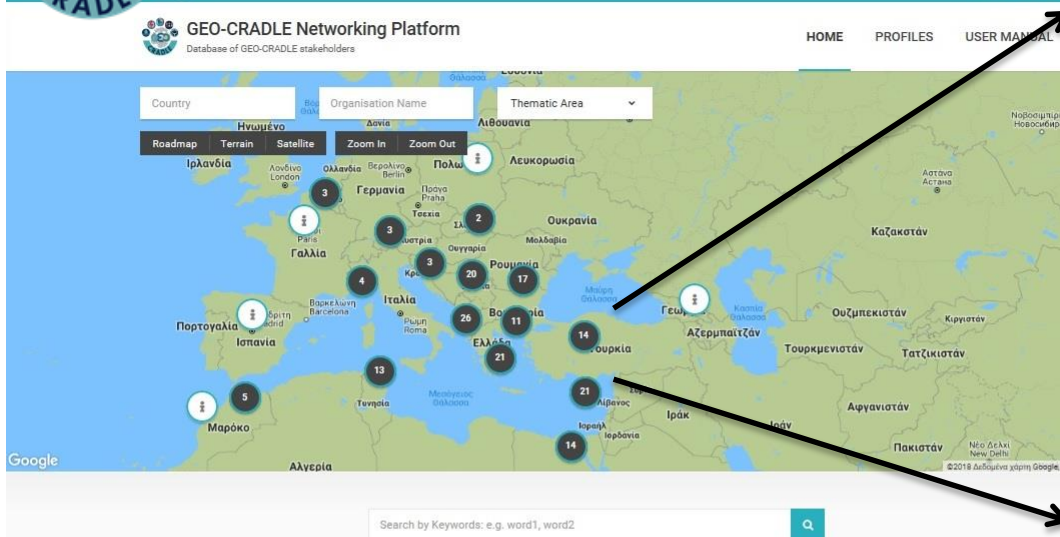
GEO-CRADLE Networking Platform
Database of GEO-CRADLE stakeholders

HOME PROFILES USER MANUAL

Country
Organisation Name
Thematic Area

Roadmap Terrain Satellite
Zoom In Zoom Out

Ηνωμένο
Ιρλανδία
Λονδίνο London
Ολλανδία
Βερολίνο Berlin
Γερμανία
Πράγα Praha
Τσεχία
Πολωνία
Λιθουανία
Λευκορωσία
Ουκρανία
Μολδαβία
Παρίσι Paris
Γαλλία
Αυστρία
Ουγγαρία
Ρουμανία
Κροατία
Βαρκελώνη Barcelona
Ιταλία
Ρώμη Roma
Μαδρίτη Madrid
Πορτογαλία
Ισπανία
Βουλγαρία
Ελλάδα
Τουρκία
Γεωργία
Αζερμπαϊτζάν
Μαύρη Θάλασσα
Κασπία Θάλασσα
Καζακστάν
Αστάνα Астана
Νοβοσιμπίρσκ Новосибирск
Ουζμπεκιστάν
Κιργιστάν
Τουρκμενιστάν
Τατζικιστάν
Αφγανιστάν
Πακιστάν
Νέο Δελχί New Delhi
Ιράκ
Ιράν
Λίβανος
Ισραήλ
Ιορδανία
Τυνησία
Μεσόγειος Θάλασσα
Μαρόκο
Αλγερία

3 3 2 3 3 20 17 4 26 11 14 21 13 21 5 14

Google
©2018 Δεδομένα χάρτη Google

Search by Keywords: e.g. word1, word2